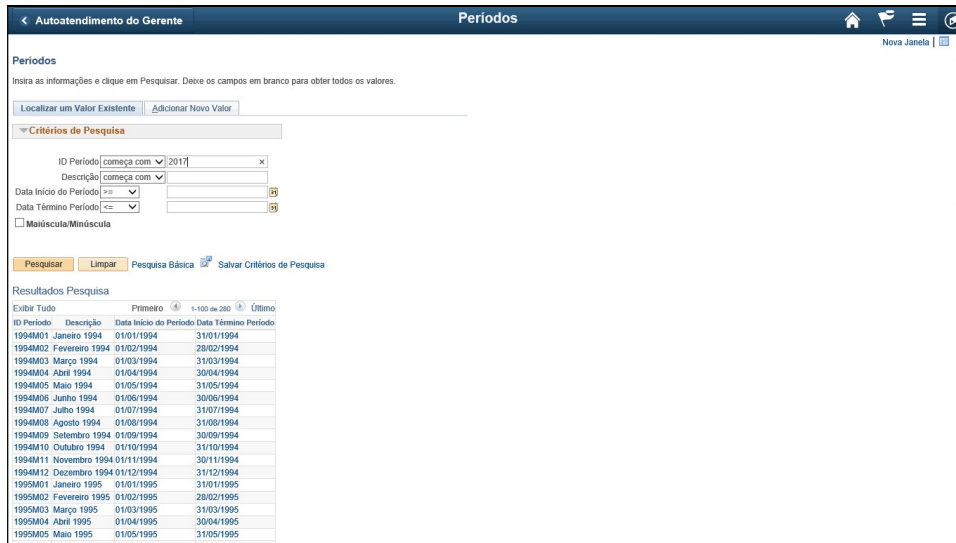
< Autoatendimento do Gerente

Períodos

Nova Janela |

Períodos

Insira as informações e clique em Pesquisar. Deixe os campos em branco para obter todos os valores.

Localizar um Valor Existente | Adicionar Novo Valor

Critérios de Pesquisa

ID Período começa com 2017 ×

Descrição começa com

Data Início do Período >=

Data Término Período <=

Maiúscula/Minúscula

Pesquisar | Limpar | Pesquisa Básica | Salvar Critérios de Pesquisa

Resultados Pesquisa

Exibir Tudo | Primeiro | 1-100 de 280 | Último

| ID Período | Descrição | Data Início do Período | Data Término Período |
|---|---|---|---|
| 1994M01 | Janeiro 1994 | 01/01/1994 | 31/01/1994 |
| 1994M02 | Fevereiro 1994 | 01/02/1994 | 28/02/1994 |
| 1994M03 | Março 1994 | 01/03/1994 | 31/03/1994 |
| 1994M04 | Abril 1994 | 01/04/1994 | 30/04/1994 |
| 1994M05 | Maio 1994 | 01/05/1994 | 31/05/1994 |
| 1994M06 | Junho 1994 | 01/06/1994 | 30/06/1994 |
| 1994M07 | Julho 1994 | 01/07/1994 | 31/07/1994 |
| 1994M08 | Agosto 1994 | 01/08/1994 | 31/08/1994 |
| 1994M09 | Setembro 1994 | 01/09/1994 | 30/09/1994 |
| 1994M10 | Outubro 1994 | 01/10/1994 | 31/10/1994 |
| 1994M11 | Novembro 1994 | 01/11/1994 | 30/11/1994 |
| 1994M12 | Dezembro 1994 | 01/12/1994 | 31/12/1994 |
| 1995M01 | Janeiro 1995 | 01/01/1995 | 31/01/1995 |
| 1995M02 | Fevereiro 1995 | 01/02/1995 | 28/02/1995 |
| 1995M03 | Março 1995 | 01/03/1995 | 31/03/1995 |
| 1995M04 | Abril 1995 | 01/04/1995 | 30/04/1995 |
| 1995M05 | Maio 1995 | 01/05/1995 | 31/05/1995 |